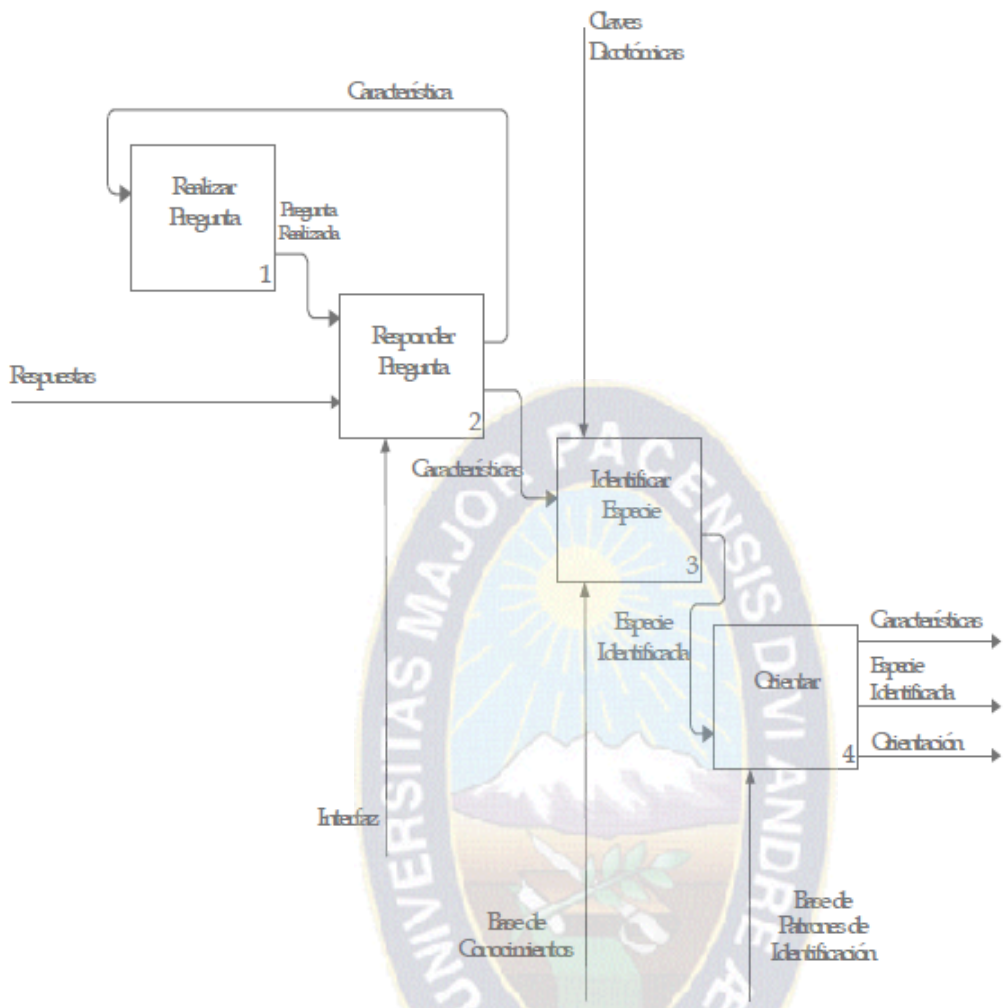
Claves Dicotómicas

Característica

Realizar Pregunta

1

Pregunta Realizada

Responder Pregunta

2

Respuestas

Características

Identificar Especie

3

Especie Identificada

Orientar

4

Características

Especie Identificada

Orientación

Interfaz

Base de Conocimientos

Base de Patrones de Identificación

UNIVERSITAS MAJOR PACENSIS DIVI ANDREAE